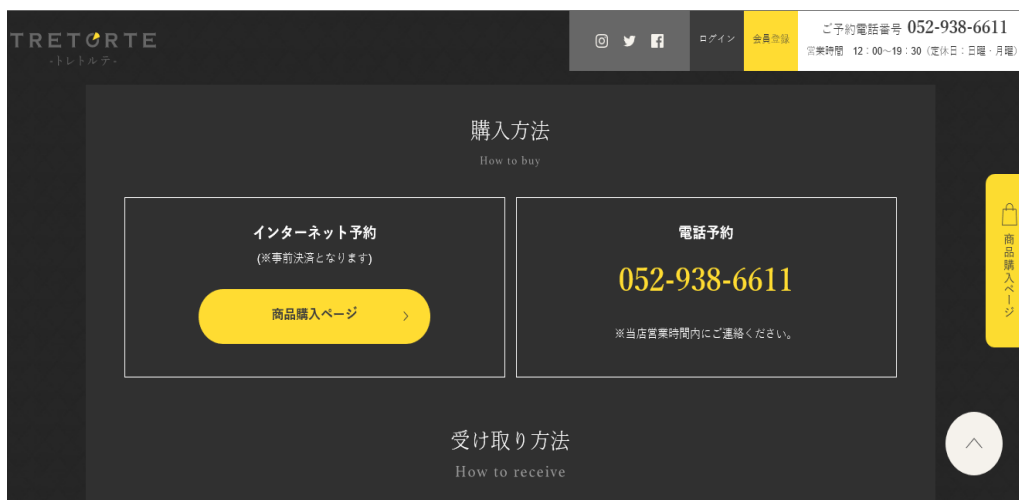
TRETORTE
-トレトルテ-

ログイン

会員登録

ご予約電話番号 052-938-6611
営業時間 12：00～19：30（定休日：日曜・月曜）

購入方法
How to buy

インターネット予約
(※事前決済となります)

商品購入ページ

電話予約
052-938-6611
※当店営業時間内にご連絡ください。

商品購入ページ

受け取り方法
How to receive